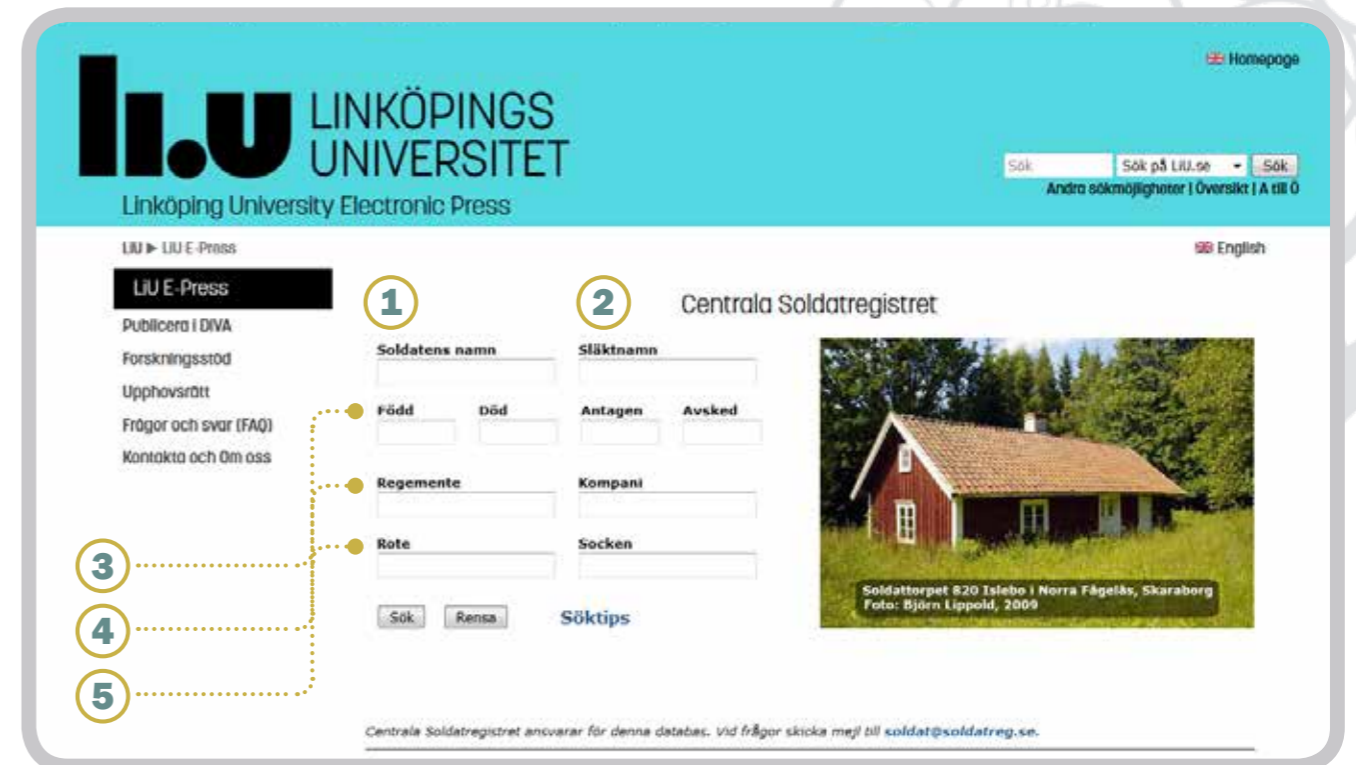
LiU LINKÖPINGS UNIVERSITET
Linköping University Electronic Press

Homepage

Sök | Sök på LiU.se | Sök
Andra sökmöjligheter | Översikt | A till Ö

LiU ▶ LiU E-Press

English

LiU E-Press
Publicera i DiVA
Forskningsstöd
Upphovsrätt
Frågor och svar (FAQ)
Kontakta och Om oss

1

2

Centrala Soldatregistret

Soldatens namn
Släktnamn
Född
Död
Antagen
Avsked
Regemente
Kompani
Rote
Socken

Sök
Rensa
Söktips

3
4
5

Soldattorpet 820 Islebo i Norra Fågelås, Skaraborg
Foto: Björn Lippold, 2009

Centrala Soldatregistret ansvarar för denna databas. Vid frågor skicka mejl till soldat@soldatreg.se.